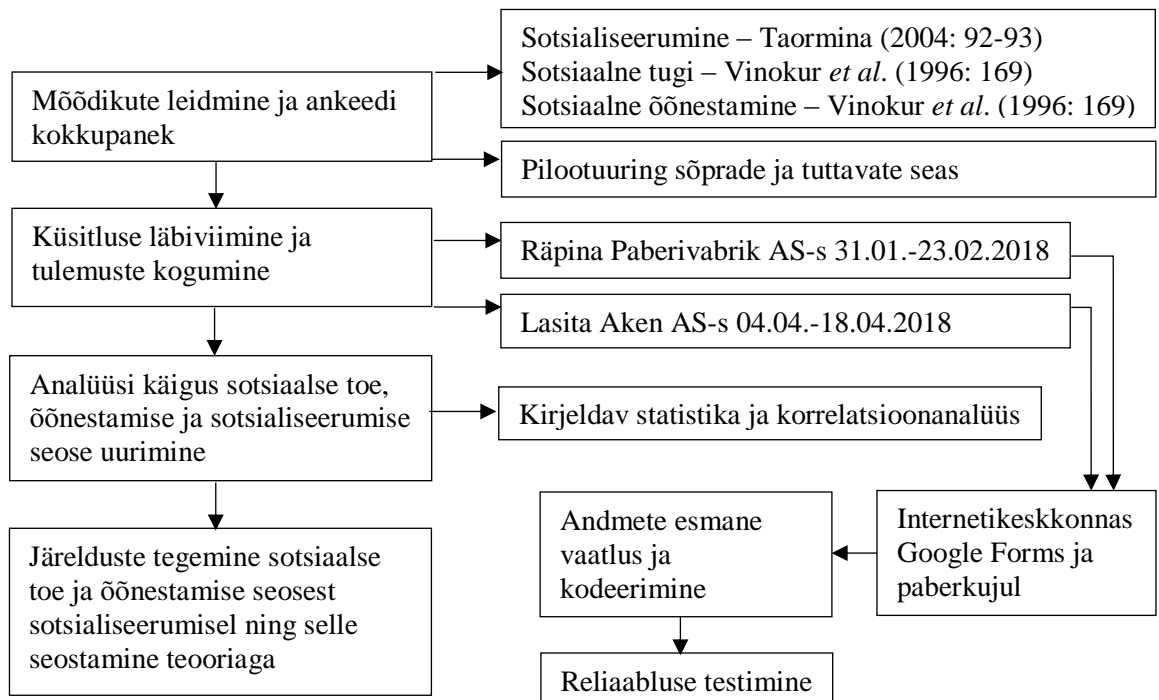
Mõõdikute leidmine ja ankeedi kokkupanek

Sotsialiseerumine – Taormina (2004: 92-93)
Sotsiaalne tugi – Vinokur *et al*. (1996: 169)
Sotsiaalne õõnestamine – Vinokur *et al*. (1996: 169)

Pilootuuring sõprade ja tuttavate seas

Küsitluse läbiviimine ja tulemuste kogumine

Räpina Paberivabrik AS-s 31.01.-23.02.2018

Lasita Aken AS-s 04.04.-18.04.2018

Analüüsi käigus sotsiaalse toe, õõnestamise ja sotsialiseerumise seose uurimine

Kirjeldav statistika ja korrelatsioonanalüüs

Internetikeskkonnas Google Forms ja paberkujul

Andmete esmane vaatlus ja kodeerimine

Reliaabluse testimine

Järelduste tegemine sotsiaalse toe ja õõnestamise seosest sotsialiseerumisel ning selle seostamine teooriaga